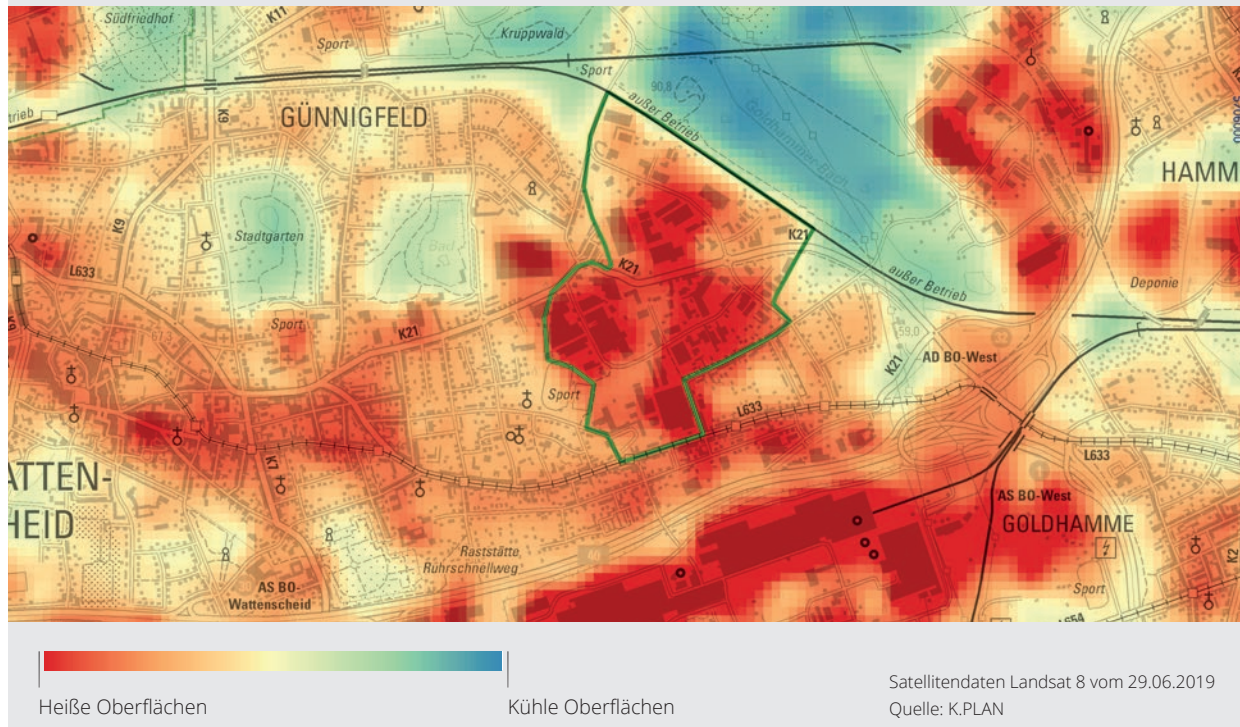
Südfriedhof
K11
Sport
Kruppwald
Sport
90,8
außer Betrieb
trieb
K9
GÜNNIGFELD
Goldhammer Bach
HAMM
K9
Stadtgarten
Bad
K21
L633
K21
außer Betrieb
Deponie
Sport
K21
59,0
AD BO-West
K21
Sport
L633
ATTEN-
K7
L633
HEID
AS BO-West
Raststätte
Ruhrschnellweg
GOLDHAMME
AS BO-
Wattenscheid
Sport
K2
L654

Heiße Oberflächen
Kühle Oberflächen

Satellitendaten Landsat 8 vom 29.06.2019
Quelle: K.PLAN